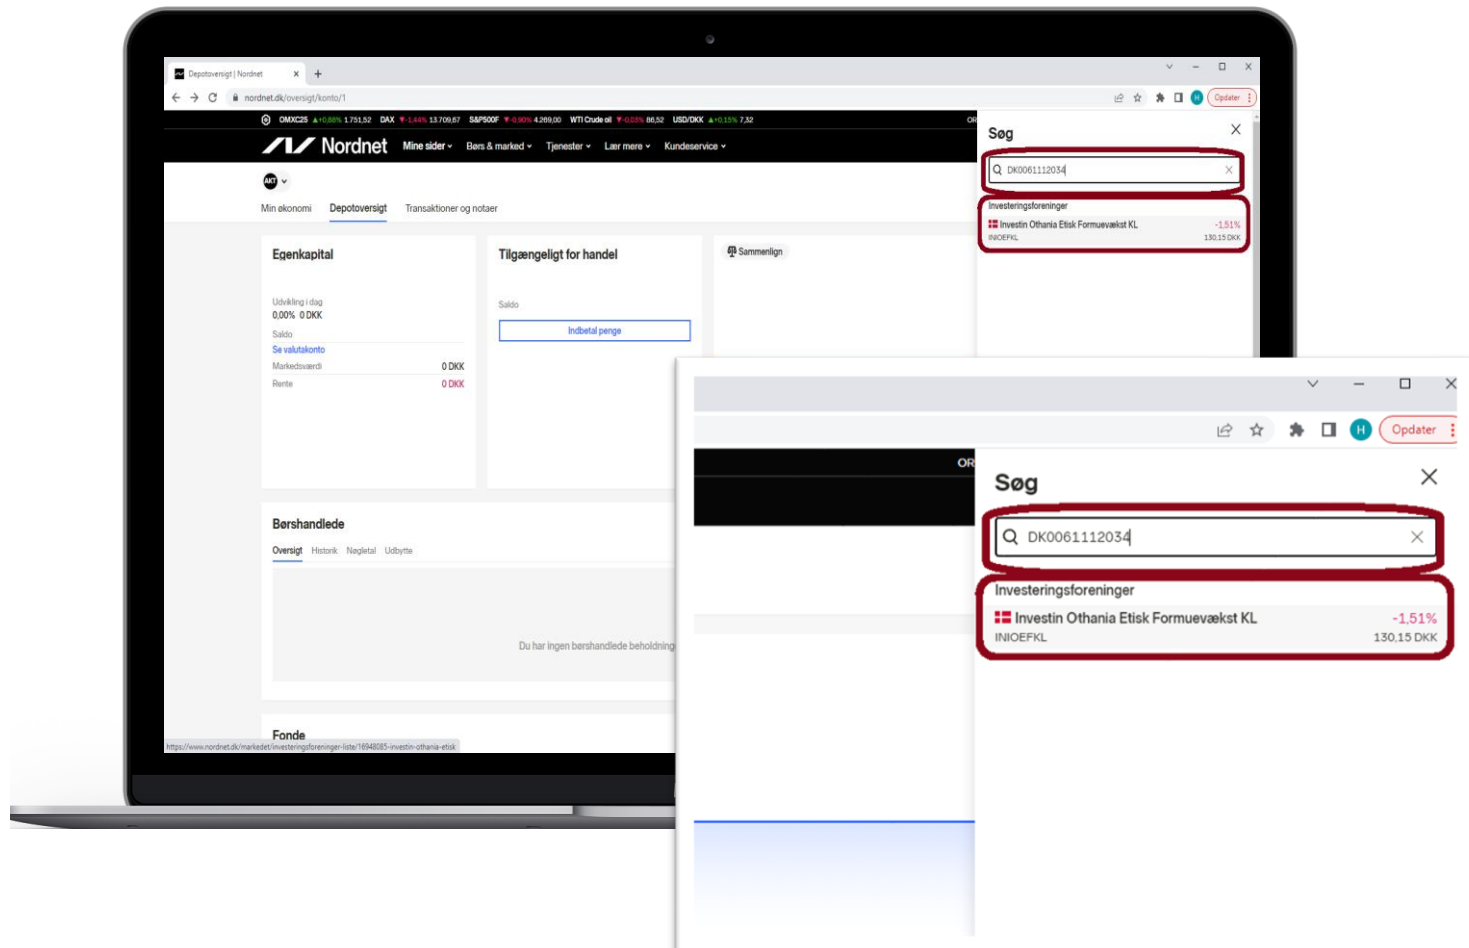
Depotoversigt | Nordnet

nordnet.dk/oversigt/konto/1

Opdater

OMXC25 ▲+0,88% 1.751,52 DAX ▼-1,44% 13.709,67 S&P500F ▼-0,90% 4.269,00 WTI Crude oil ▼-0,03% 86,52 USD/DKK ▲+0,15% 7,32

Nordnet Mine sider Børs & marked Tjenester Lær mere Kundeservice

AKT

Min økonomi Depotoversigt Transaktioner og notaer

Egenkapital

Udvikling i dag
0,00% 0 DKK

Saldo
Se valutakonto

Markedsværdi 0 DKK
Rente 0 DKK

Tilgængeligt for handel

Saldo

Indbetal penge

Sammenlign

Børshandlede

Oversigt Historik Nøgletal Udbytte

Du har ingen børshandlede beholdning

Fonde

https://www.nordnet.dk/markedet/investeringsforeninger-liste/16948085-investin-othania-etisk

Søg

DK0061112034

Investeringsforeninger

Investin Othania Etisk Formuevækst KL -1,51%
INIOEFKL 130,15 DKK

Opdater

OR

Søg

DK0061112034

Investeringsforeninger

Investin Othania Etisk Formuevækst KL -1,51%
INIOEFKL 130,15 DKK